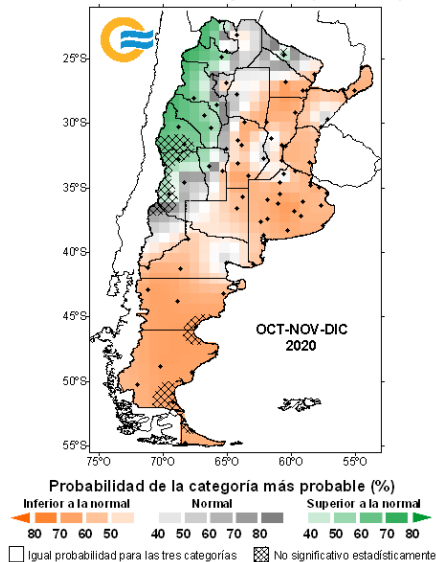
25°S
30°S
35°S
40°S
45°S
50°S
55°S
75°O
70°O
65°O
60°O
55°O

OCT-NOV-DIC
2020

Probabilidad de la categoría más probable (%)

Inferior a la normal
80 70 60 50

Normal
40 50 60 70 80

Superior a la normal
40 50 60 70 80

Igual probabilidad para las tres categorías

No significativo estadísticamente